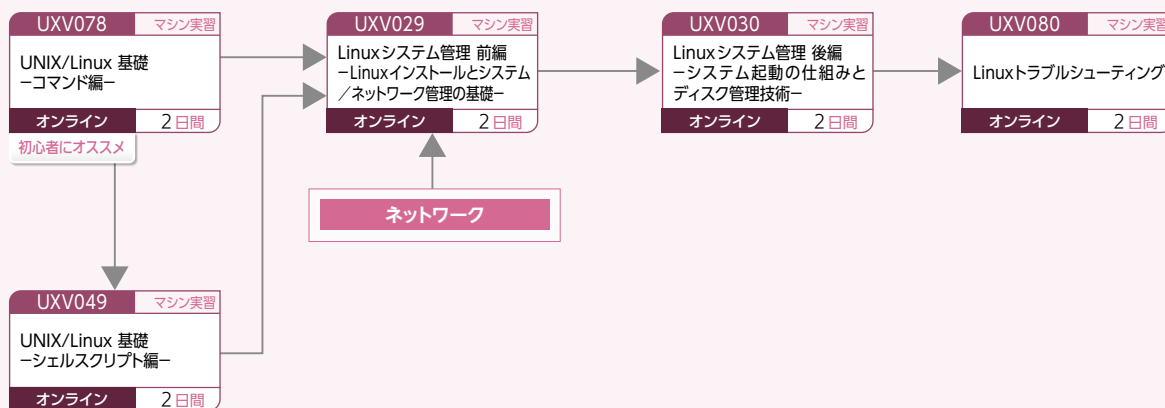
UXV078 マシン実習
UNIX/Linux 基礎
−コマンド編−
オンライン 2日間
初心者にオススメ

UXV029 マシン実習
Linuxシステム管理 前編
−Linuxインストールとシステム／ネットワーク管理の基礎−
オンライン 2日間

UXV030 マシン実習
Linuxシステム管理 後編
−システム起動の仕組みとディスク管理技術−
オンライン 2日間

UXV080 マシン実習
Linuxトラブルシューティング
オンライン 2日間

ネットワーク

UXV049 マシン実習
UNIX/Linux 基礎
−シェルスクリプト編−
オンライン 2日間